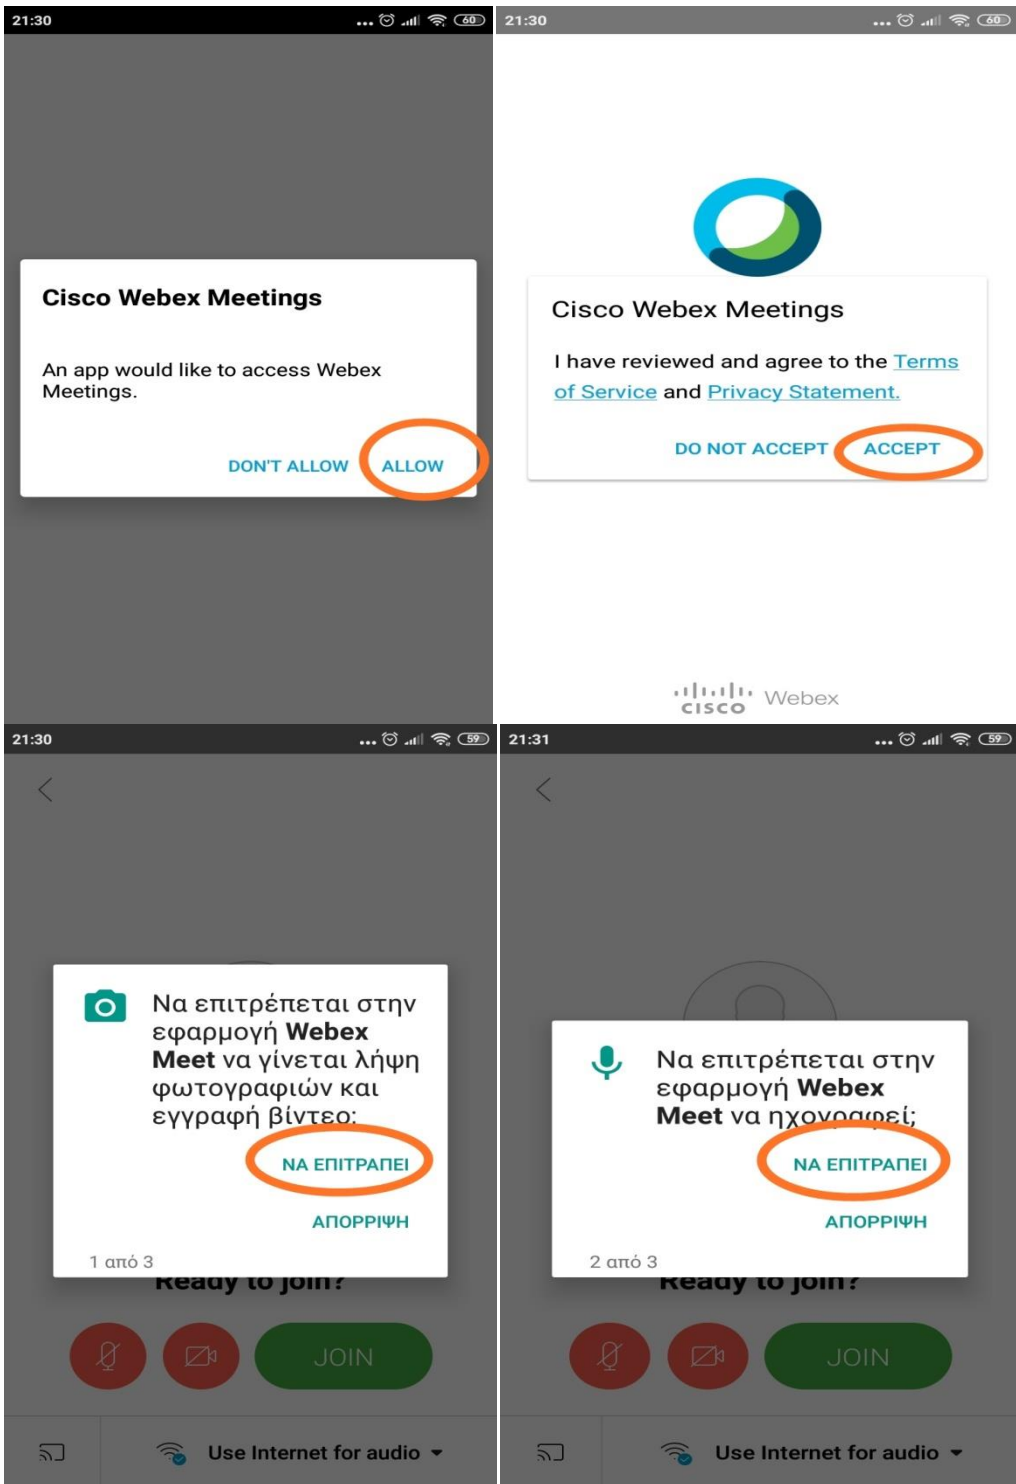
21:30

60

Cisco Webex Meetings

An app would like to access Webex Meetings.

DON'T ALLOW ALLOW

21:30

60

Cisco Webex Meetings

I have reviewed and agree to the Terms of Service and Privacy Statement.

DO NOT ACCEPT ACCEPT

cisco Webex

21:30

59

Να επιτρέπεται στην εφαρμογή **Webex Meet** να γίνεται λήψη φωτογραφιών και εγγραφή βίντεο;

ΝΑ ΕΠΙΤΡΑΠΕΙ

ΑΠΟΡΡΙΨΗ

1 από 3

Ready to join?

JOIN

Use Internet for audio

21:31

59

Να επιτρέπεται στην εφαρμογή **Webex Meet** να ηχογραφεί;

ΝΑ ΕΠΙΤΡΑΠΕΙ

ΑΠΟΡΡΙΨΗ

2 από 3

Ready to join?

JOIN

Use Internet for audio